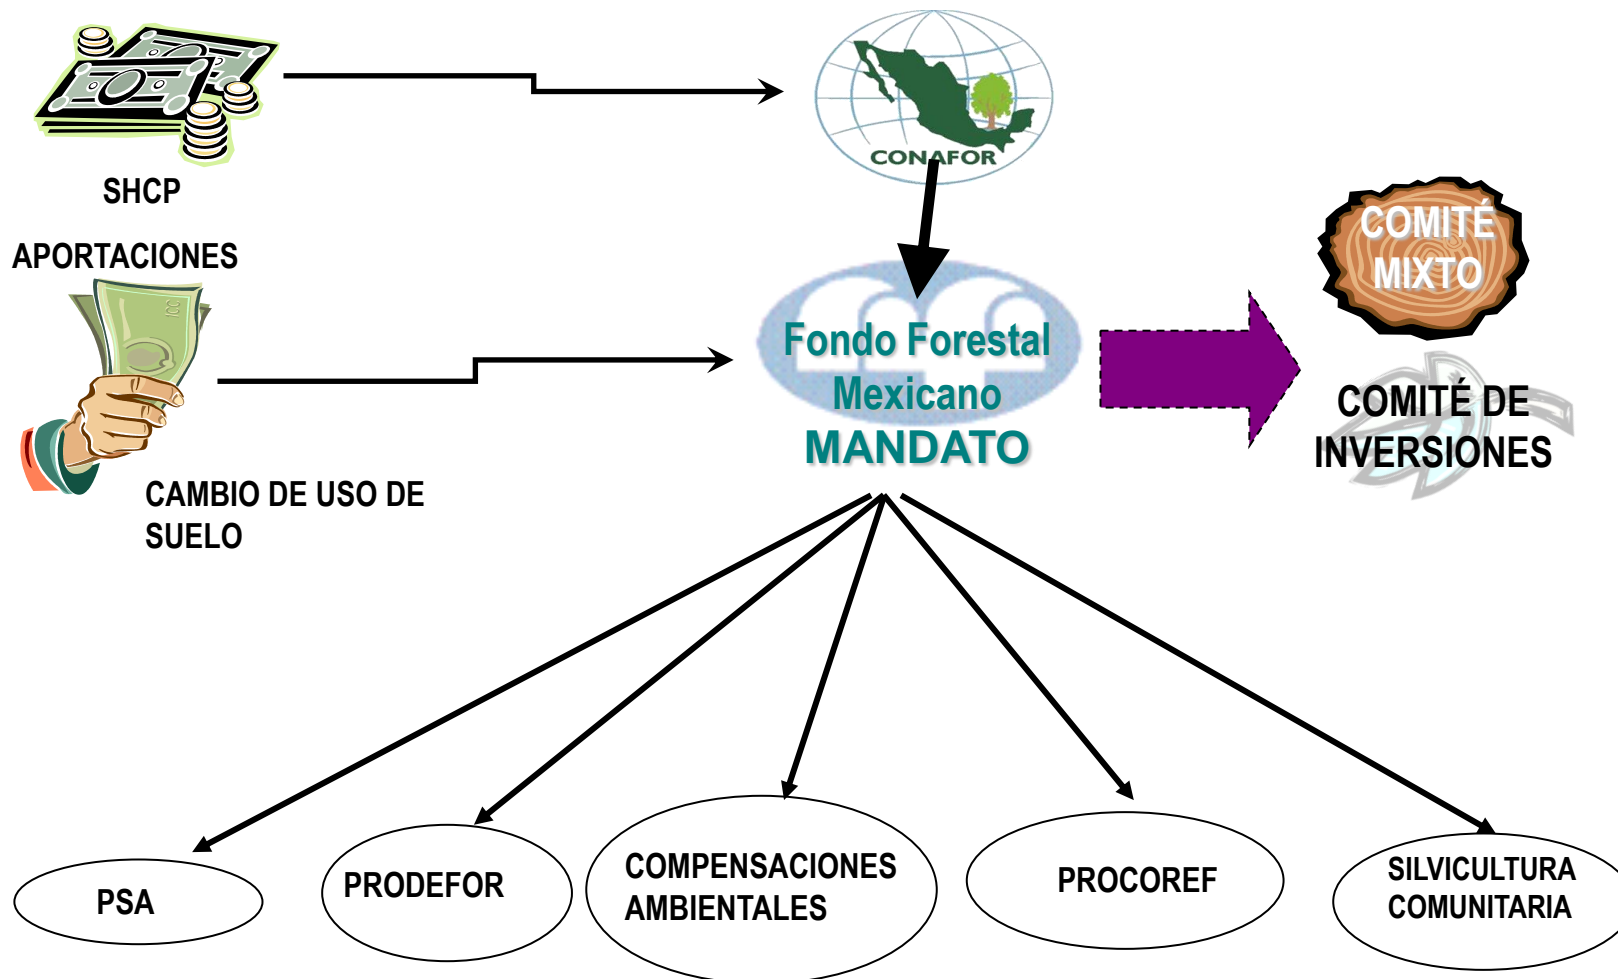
SHCP

APORTACIONES

CAMBIO DE USO DE SUELO

CONAFOR

Fondo Forestal Mexicano
MANDATO

COMITÉ MIXTO

COMITÉ DE INVERSIONES

PSA

PRODEFOR

COMPENSACIONES AMBIENTALES

PROCOREF

SILVICULTURA COMUNITARIA